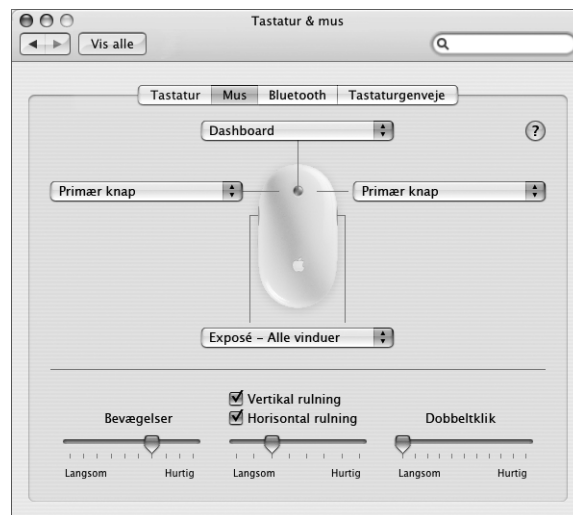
Tastatur & mus

Vis alle

Tastatur | Mus | Bluetooth | Tastaturgenveje

Dashboard

?

Primær knap

Primær knap

Exposé – Alle vinduer

Vertikal rulning
Horisontal rulning

Bevægelser

Langsom Hurtig

Langsom Hurtig

Dobbeltklik

Langsom Hurtig